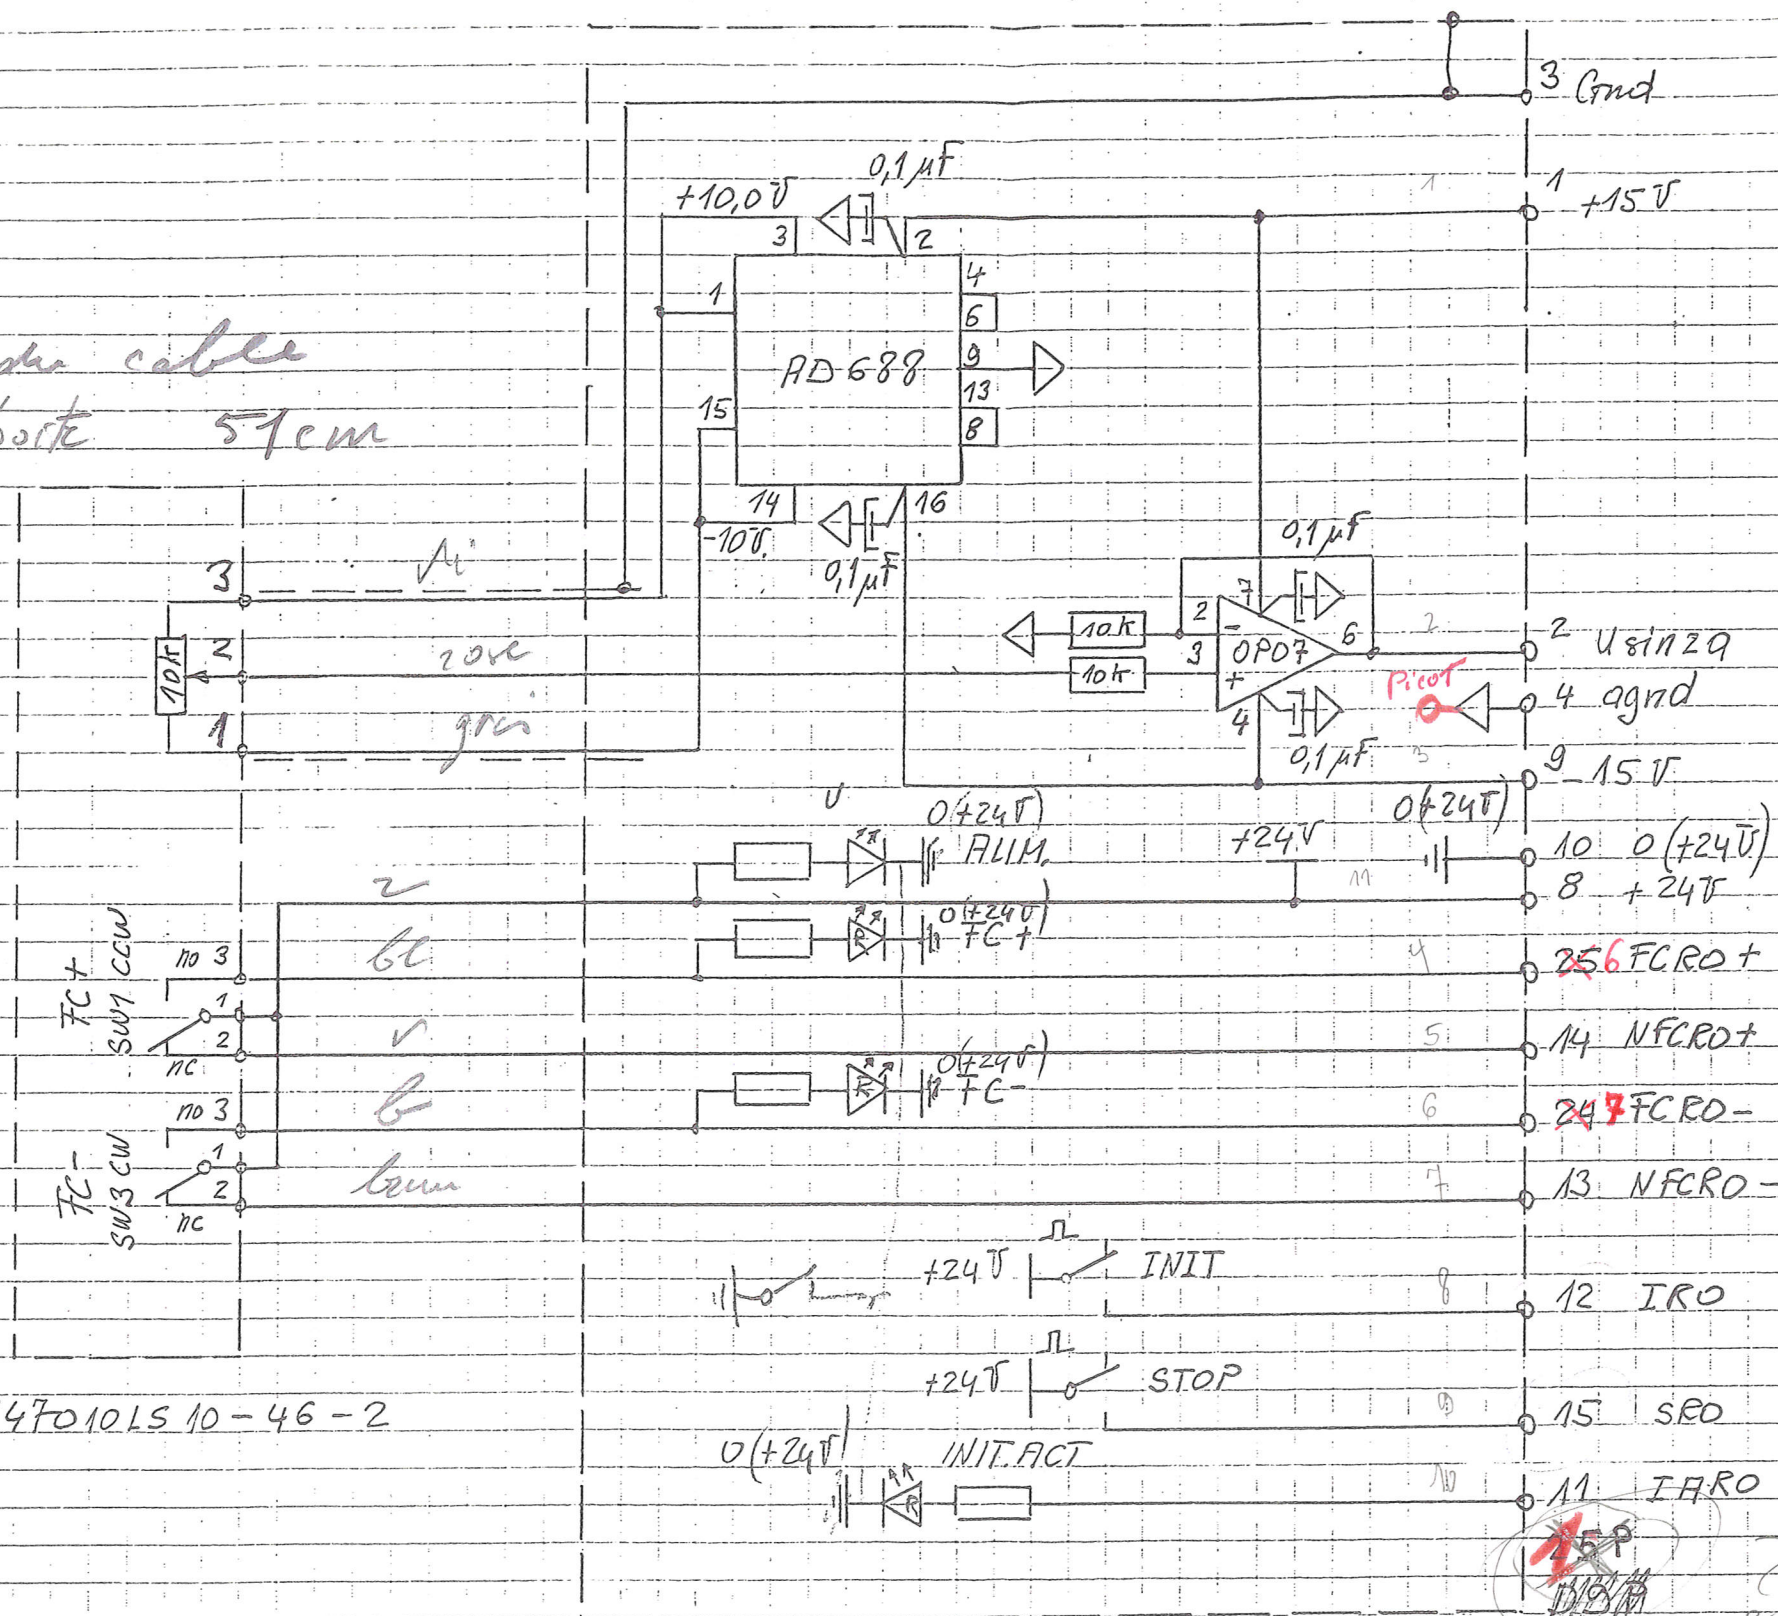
3 Gnd

0,1 µF
+10,0 V
3
2
1
+15 V
1
4
6
AD 688
9
13
15
8
14
16
-10 V
0,1 µF
de cable
sorte 51cm
3
Ai
0,1 µF
7
2
10k
6
OP07
2
Usinza
2
10k
rose
3
Picot
4 agnd
10k
2
1
gris
4
0,1 µF
3
9 -15 V
U
0(+24V)
0(+24V)
ALIM.
+24V
10 0(+24V)
11
8 +24V
r
0(+24V)
FC+
no 3
bl
4
25 6 FCRO+
FC+ SW1 CCW
1
2
v
5
14 NFCRO+
nc
0(+24V)
no 3
b
FC-
6
24 7 FCRO-
1
FC- SW3 CW
2
brun
7
13 NFCRO-
nc
+24V
INIT
8
12 IRO
+24V
STOP
470101LS 10-46-2
9
15 SRO
0(+24V)
INIT.ACT
10
11 IARO
15P
DBM